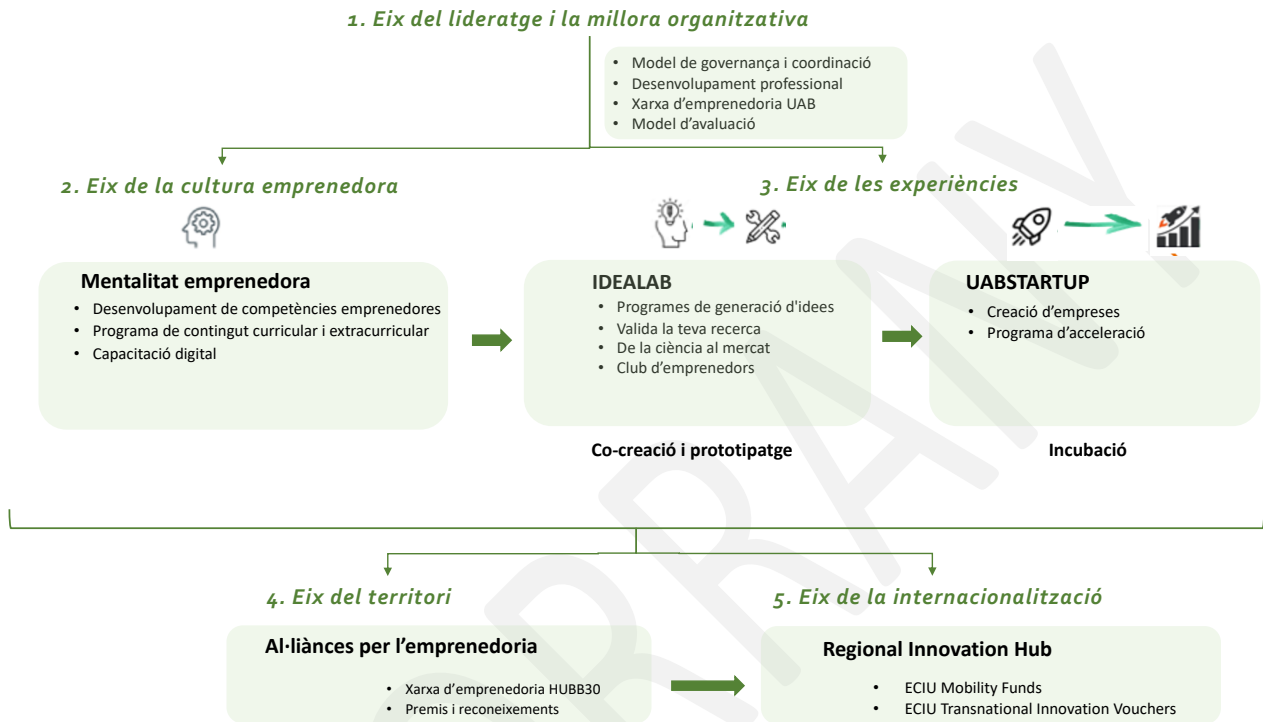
1. Eix del lideratge i la millora organitzativa

- Model de governança i coordinació
- Desenvolupament professional
- Xarxa d'emprenedoria UAB
- Model d'avaluació

2. Eix de la cultura emprenedora

3. Eix de les experiències

Mentalitat emprenedora
- Desenvolupament de competències emprenedores
- Programa de contingut curricular i extracurricular
- Capacitació digital

IDEALAB
- Programes de generació d'idees
- Valida la teva recerca
- De la ciència al mercat
- Club d'emprenedors

UABSTARTUP
- Creació d'empreses
- Programa d'acceleració

Co-creació i prototipatge

Incubació

4. Eix del territori

5. Eix de la internacionalització

Al·liànces per l'emprenedoria
- Xarxa d'emprenedoria HUBB30
- Premis i reconeixements

Regional Innovation Hub
- ECIU Mobility Funds
- ECIU Transnational Innovation Vouchers

DRAFT